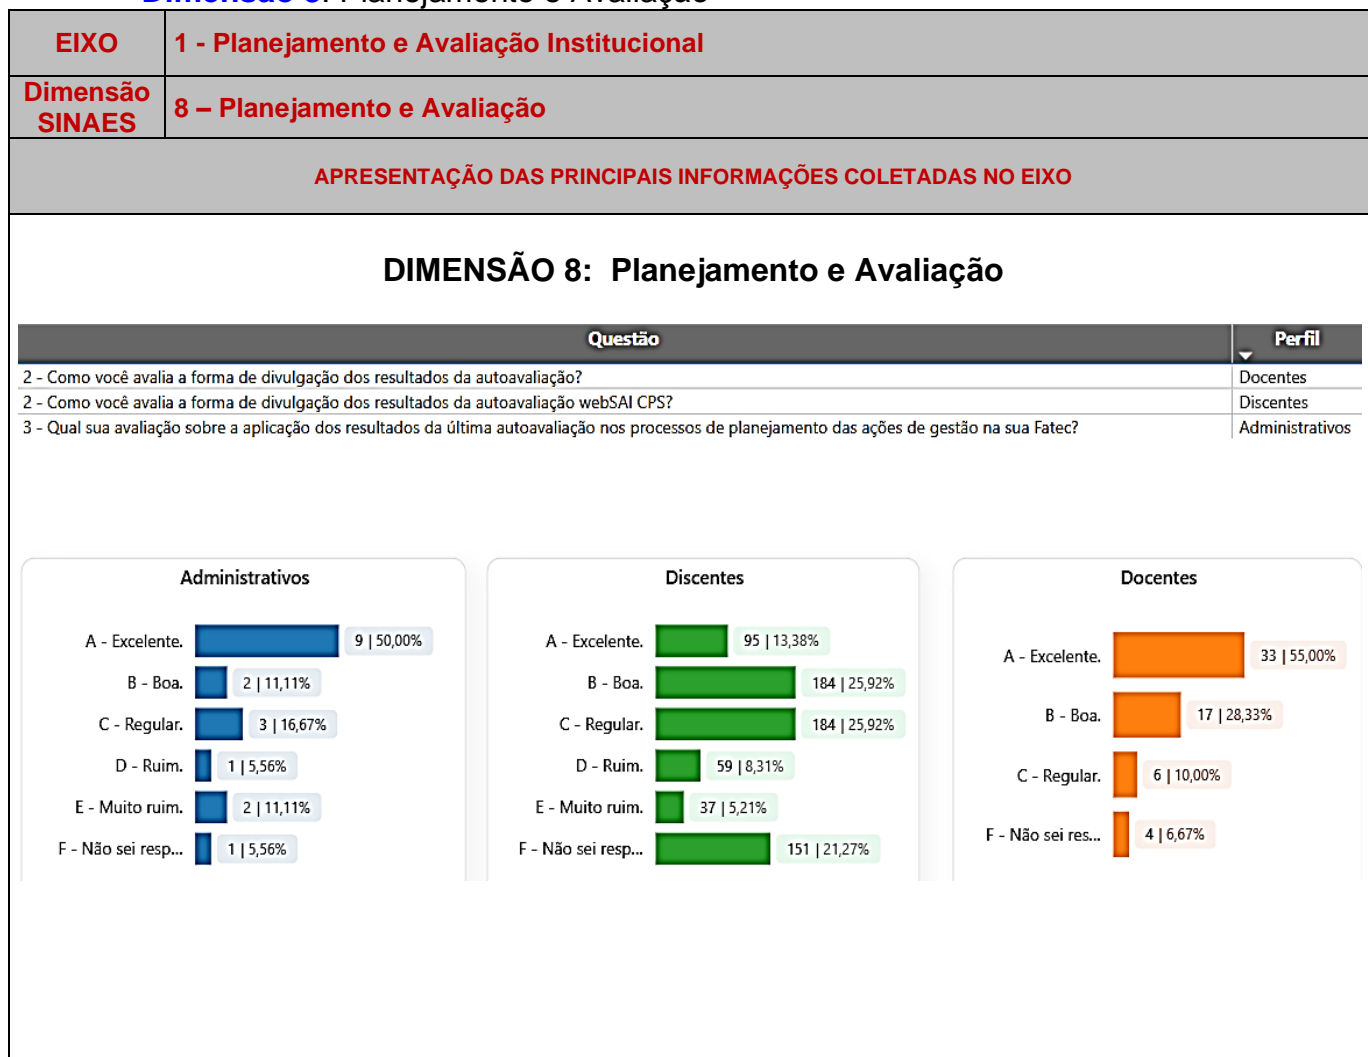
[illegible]: Planejamento e Avaliação

| EIXO | 1 - Planejamento e Avaliação Institucional |
|---|---|
| Dimensão SINAES | 8 – Planejamento e Avaliação |

APRESENTAÇÃO DAS PRINCIPAIS INFORMAÇÕES COLETADAS NO EIXO

DIMENSÃO 8: Planejamento e Avaliação

| Questão | Perfil |
|---|---|
| 2 - Como você avalia a forma de divulgação dos resultados da autoavaliação? | Docentes |
| 2 - Como você avalia a forma de divulgação dos resultados da autoavaliação webSAI CPS? | Discentes |
| 3 - Qual sua avaliação sobre a aplicação dos resultados da última autoavaliação nos processos de planejamento das ações de gestão na sua Fatec? | Administrativos |

Administrativos

A - Excelente. 9 | 50,00%
B - Boa. 2 | 11,11%
C - Regular. 3 | 16,67%
D - Ruim. 1 | 5,56%
E - Muito ruim. 2 | 11,11%
F - Não sei resp... 1 | 5,56%

Discentes

A - Excelente. 95 | 13,38%
B - Boa. 184 | 25,92%
C - Regular. 184 | 25,92%
D - Ruim. 59 | 8,31%
E - Muito ruim. 37 | 5,21%
F - Não sei resp... 151 | 21,27%

Docentes

A - Excelente. 33 | 55,00%
B - Boa. 17 | 28,33%
C - Regular. 6 | 10,00%
F - Não sei res... 4 | 6,67%